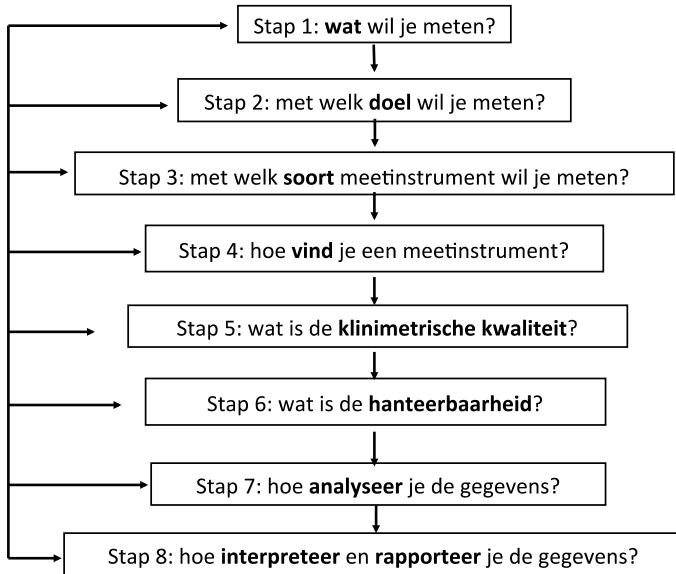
Stap 1: wat wil je meten?

Stap 2: met welk doel wil je meten?

Stap 3: met welk soort meetinstrument wil je meten?

Stap 4: hoe vind je een meetinstrument?

Stap 5: wat is de klinimetrische kwaliteit?

Stap 6: wat is de hanteerbaarheid?

Stap 7: hoe analyseer je de gegevens?

Stap 8: hoe interpreteer en rapporteer je de gegevens?